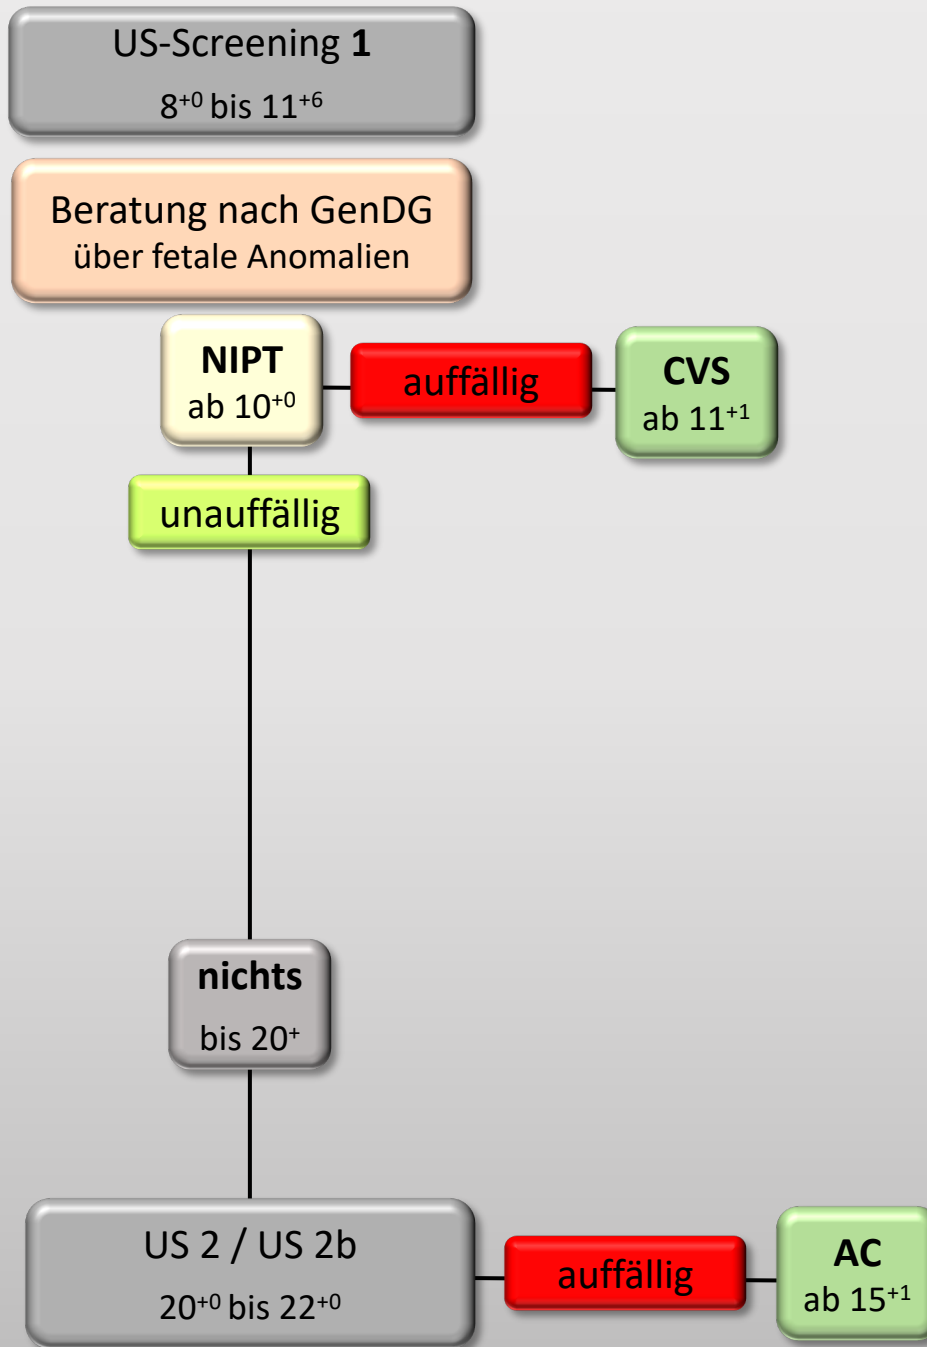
US-Screening **1**

$8^{+0}$ bis $11^{+6}$

Beratung nach GenDG
über fetale Anomalien

**NIPT**
ab $10^{+0}$

auffällig

**CVS**
ab $11^{+1}$

unauffällig

**nichts**
bis $20^{+}$

US 2 / US 2b
$20^{+0}$ bis $22^{+0}$

auffällig

**AC**
ab $15^{+1}$